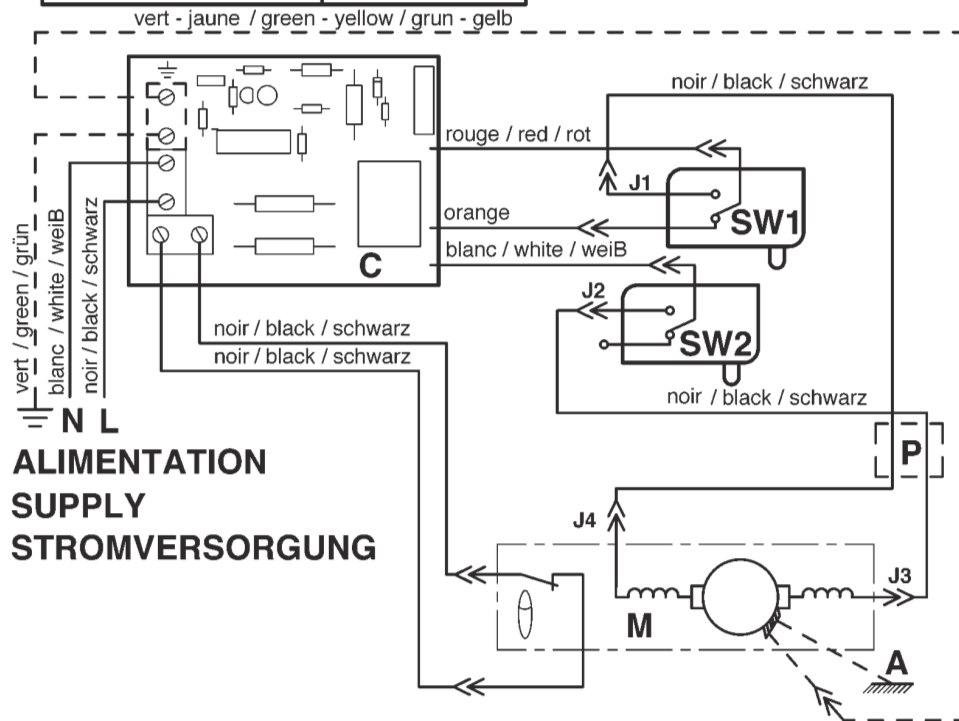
vert - jaune / green - yellow / grun - gelb

noir / black / schwarz

rouge / red / rot

J1

SW1

orange

blanc / white / weiB

C

J2

SW2

noir / black / schwarz

noir / black / schwarz

noir / black / schwarz

vert / green / grün

blanc / white / weiB

noir / black / schwarz

N L

ALIMENTATION
SUPPLY
STROMVERSORGUNG

P

J4

J3

M

A